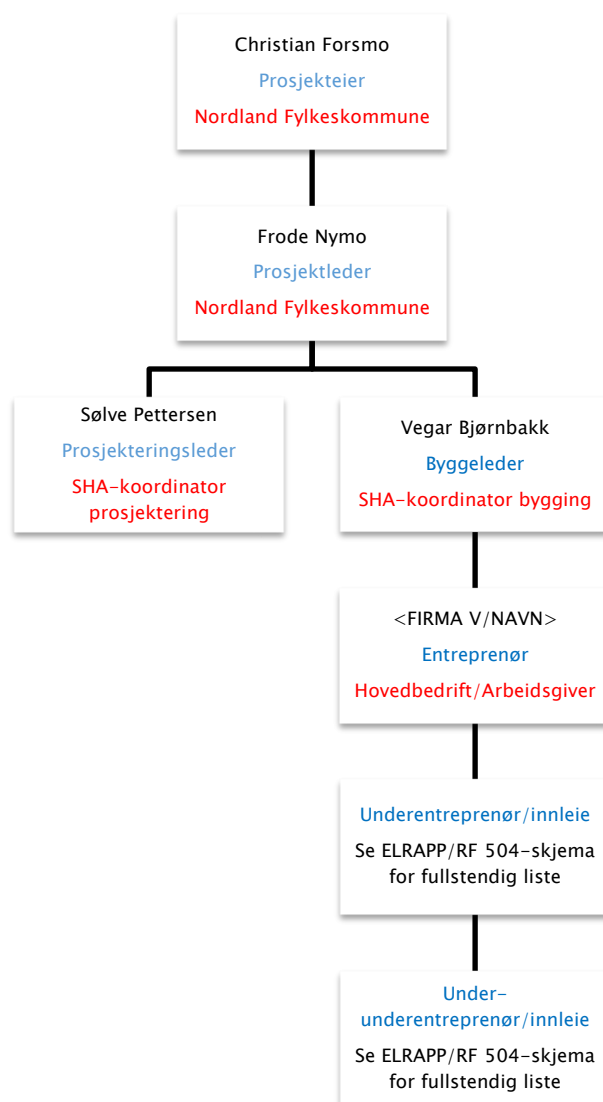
Christian Forsmo
Prosjekteier
Nordland Fylkeskommune

Frode Nymo
Prosjektleder
Nordland Fylkeskommune

Sølve Pettersen
Prosjekteringsleder
SHA-koordinator prosjektering

Vegar Bjørnbakk
Byggeleder
SHA-koordinator bygging

<FIRMA V/NAVN>
Entreprenør
Hovedbedrift/Arbeidsgiver

Underentreprenør/innleie
Se ELRAPP/RF 504-skjema for fullstendig liste

Under-underentreprenør/innleie
Se ELRAPP/RF 504-skjema for fullstendig liste